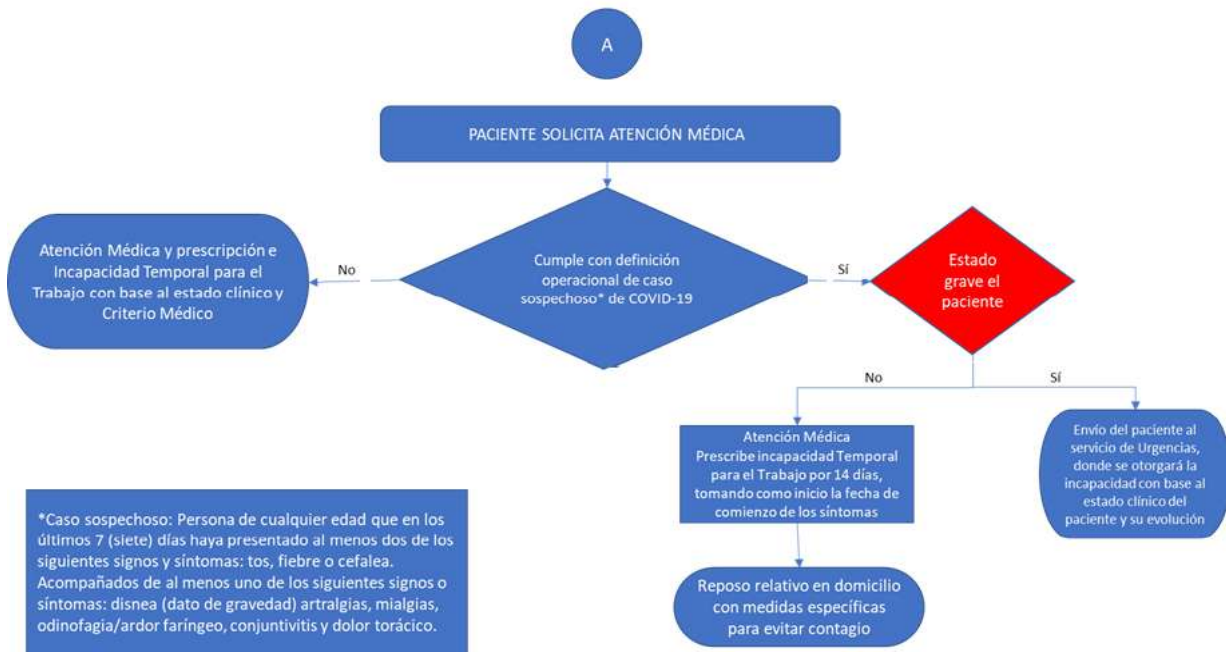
A

PACIENTE SOLICITA ATENCIÓN MÉDICA

Atención Médica y prescripción e Incapacidad Temporal para el Trabajo con base al estado clínico y Criterio Médico

No

Cumple con definición operacional de caso sospechoso* de COVID-19

Sí

Estado grave el paciente

No

Sí

Atención Médica
Prescribe incapacidad Temporal para el Trabajo por 14 días, tomando como inicio la fecha de comienzo de los síntomas

Envío del paciente al servicio de Urgencias, donde se otorgará la incapacidad con base al estado clínico del paciente y su evolución

*Caso sospechoso: Persona de cualquier edad que en los últimos 7 (siete) días haya presentado al menos dos de los siguientes signos y síntomas: tos, fiebre o cefalea. Acompañados de al menos uno de los siguientes signos o síntomas: disnea (dato de gravedad) artralgias, mialgias, odinofagia/ardor faríngeo, conjuntivitis y dolor torácico.

Reposo relativo en domicilio con medidas específicas para evitar contagio